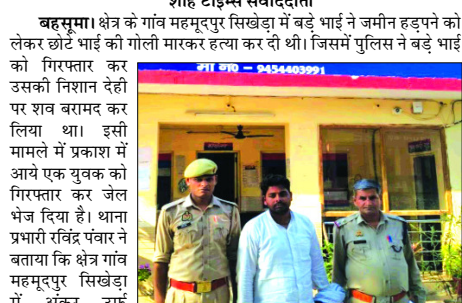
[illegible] टाइम्स संवाददाता

बहसूमा। क्षेत्र के गांव महमूदपुर सिखेड़ा में बड़े भाई ने जमीन हड़पने को लेकर छोटे भाई की गोली मारकर हत्या कर दी थी। जिसमें पुलिस ने बड़े भाई को गिरफ्तार कर उसकी निशान देही पर शव बरामद कर लिया था। इसी मामले में प्रकाश में आये एक युवक को गिरफ्तार कर जेल भेज दिया है। थाना प्रभारी रविंद्र पंवार ने बताया कि क्षेत्र गांव महमूदपुर सिखेड़ा में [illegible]

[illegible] नं० - 9454403991